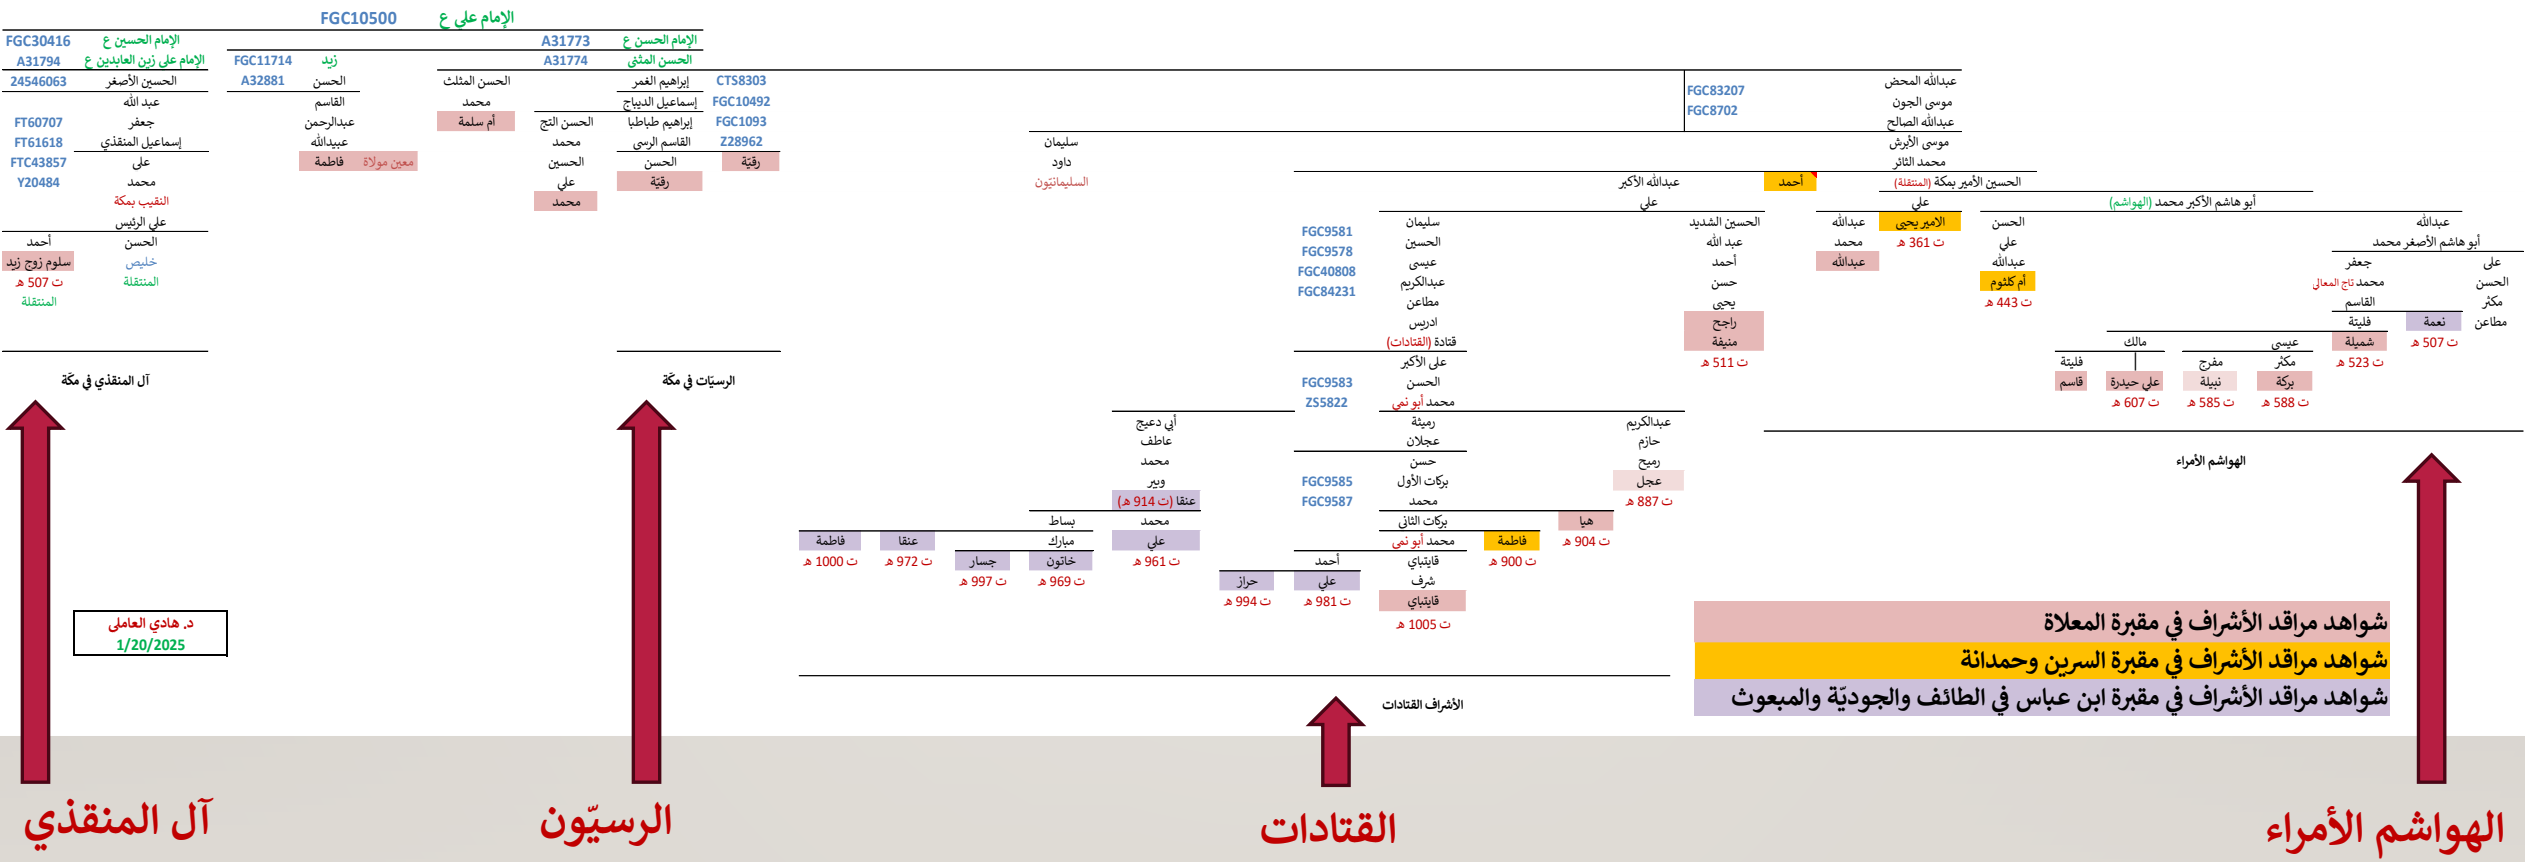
FGC10500 الإمام علي ع

FGC30416 الإمام الحسين ع
A31794 الإمام علي زين العابدين ع
24546063 الحسين الأصغر
عبد الله
FT60707 جعفر
FT61618 إسماعيل المنقذي
FTC43857 علي
Y20484 محمد
النقيب بمكة
علي الرئيس
أحمد الحسن
سلوم زوج زيد خليص
ت 507 هـ المنتقلة
المنتقلة

آل المنقذي في مكة

FGC11714 زيد
A32881 الحسن
القاسم
عبدالرحمن
عبيدالله
فاطمة معين مولاة

A31773 الإمام الحسن ع
A31774 الحسن المثنى
الحسن المثلث
محمد
أم سلمة
CTS8303 إبراهيم الغمر
FGC10492 إسماعيل الديباج
FGC1093 إبراهيم طباطبا
Z28962 القاسم الرسي
رقيّة
الحسن التج
محمد
الحسين
علي
محمد
الحسن
رقيّة

الرسيّان في مكّة

سليمان
داود
السليمانيون

FGC83207 عبدالله المحض
FGC8702 موسى الجون
عبدالله الصالح
موسى الأبرش
محمد الثائر
الحسين الأمير بمكة (المنتقلة)
أحمد
عبدالله الأكبر
علي
أبو هاشم الأكبر محمد (الهواشم)

FGC9581 سليمان
FGC9578 الحسين
FGC40808 عيسى
FGC84231 عبدالكريم
مطاعن
ادريس
قتادة (القتادات)
علي الأكبر
FGC9583 الحسن
Z55822 محمد أبو نمي
رميثة
عجلان
حسن
FGC9585 بركات الأول
FGC9587 محمد
بركات الثاني
محمد أبو نمي
قايتباي
شرف
قايتباي
ت 1005 هـ

الحسين الشديد
عبد الله
أحمد
حسن
يحى
راجح
منيفة
ت 511 هـ

عبدالكريم
حازم
جميل
جلج
ت 887 هـ
هيا
ت 904 هـ
فاطمة
ت 900 هـ

أبي دعيج
قاطع
محمد
وبير
عنقا (ت 914 هـ)
محمد
علي
ت 961 هـ
بساط
مبارك
خاتون
ت 969 هـ
جساء
ت 997 هـ
عنقا
ت 972 هـ
فاطمة
ت 1000 هـ
أحمد
علي
ت 981 هـ
حزاز
ت 994 هـ

الأشراف القتادات

عبدالله
محمد
عبدالله
الأمير يحي
ت 361 هـ
الحسن
علي
عبدالله
أم كلثوم
ت 443 هـ
عبدالله
أبو هاشم الأصغر محمد
علي
جعفر
الحسن
محمد تاج المعالي
مكثر
القاسم
مطاعن
فليتة
نعمة
ت 507 هـ
شميلة
ت 523 هـ
عيسى
مالك
مكثر
بركة
ت 588 هـ
مفرج
نبيلة
ت 585 هـ
فليتة
قاسم
علي حيدرة
ت 607 هـ

الهواشم الأمراء

د. هادي العاملي
1/20/2025

شواهد مراقد الأشراف في مقبرة المعلاة
شواهد مراقد الأشراف في مقبرة السرين وحمدانة
شواهد مراقد الأشراف في مقبرة ابن عباس في الطائف والجوديّة والمبعوث

آل المنقذي
الرسيّون
القتادات
الهواشم الأمراء